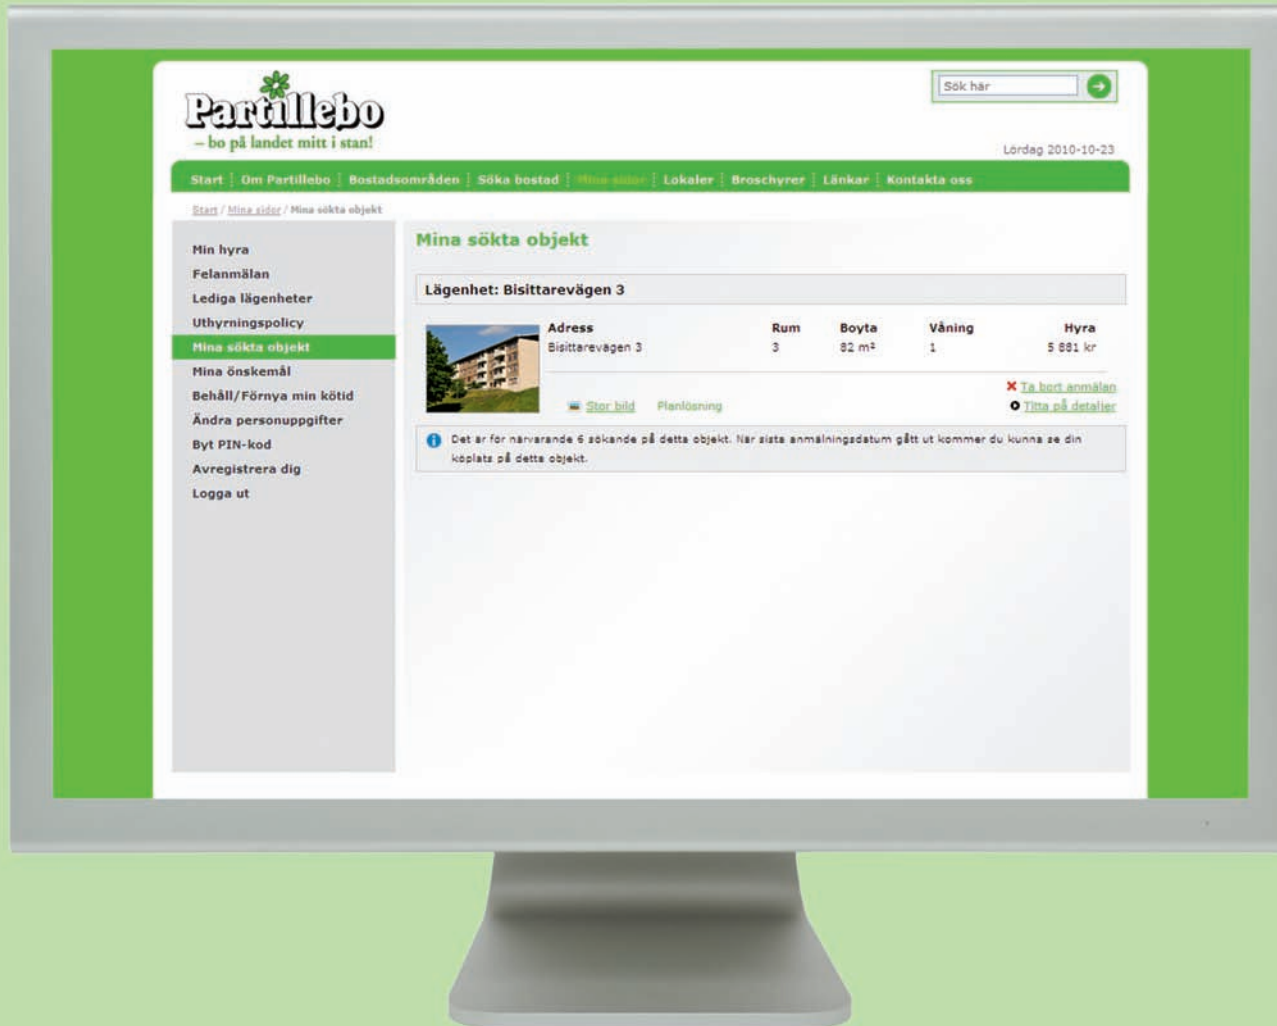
Partillebo
– bo på landet mitt i stan!

Sök här

Lördag 2010-10-23

Start | Om Partillebo | Bostadsområden | Söka bostad | Mina sidor | Lokaler | Broschyrer | Länkar | Kontakta oss

Start / Mina sidor / Mina sökta objekt

Min hyra
Felanmälan
Lediga lägenheter
Uthyrningspolicy
Mina sökta objekt
Mina önskemål
Behåll/Förnya min kötid
Ändra personuppgifter
Byt PIN-kod
Avregistrera dig
Logga ut

Mina sökta objekt

Lägenhet: Bisittarevägen 3

| Adress | Rum | Boyta | Våning | Hyra |
|---|---|---|---|---|
| Bisittarevägen 3 | 3 | 82 m² | 1 | 5 881 kr |

Ta bort anmälan
Stor bild Planlösning
Titta på detaljer

Det är för närvarande 6 sökande på detta objekt. När sista anmälningsdatum gått ut kommer du kunna se din köplats på detta objekt.